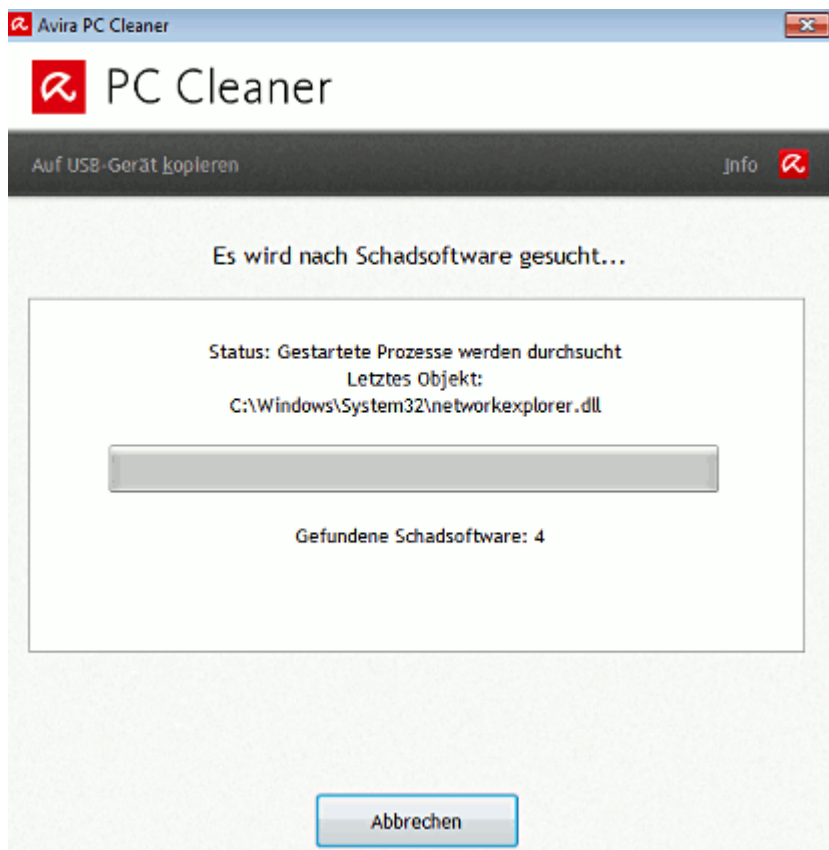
Avira PC Cleaner

PC Cleaner

Auf USB-Gerät kopieren

Info

Es wird nach Schadsoftware gesucht...

Status: Gestartete Prozesse werden durchsucht
Letztes Objekt:
C:\Windows\System32\networkexplorer.dll

Gefundene Schadsoftware: 4

Abbrechen